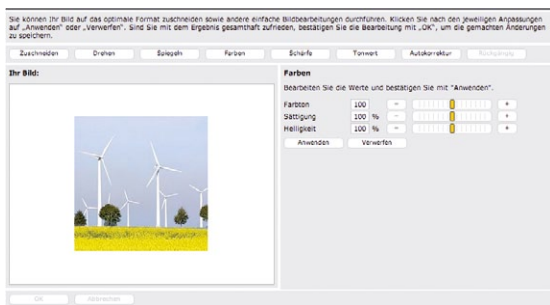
Sie können Ihr Bild auf das optimale Format zuschneiden sowie andere einfache Bildbearbeitungen durchführen. Klicken Sie nach den jeweiligen Anpassungen auf „Anwenden" oder „Verwerfen". Sind Sie mit dem Ergebnis gesamthaft zufrieden, bestätigen Sie die Bearbeitung mit „OK", um die gemachten Änderungen zu speichern.

Zuschneiden | Drehen | Spiegeln | Farben | Schärfe | Tonwert | Autokorrektur | Rückgängig

Ihr Bild:

Farben

Bearbeiten Sie die Werte und bestätigen Sie mit "Anwenden".

Farbton 100 - +
Sättigung 100 % - +
Helligkeit 100 % - +

Anwenden Verwerfen

OK Abbrechen